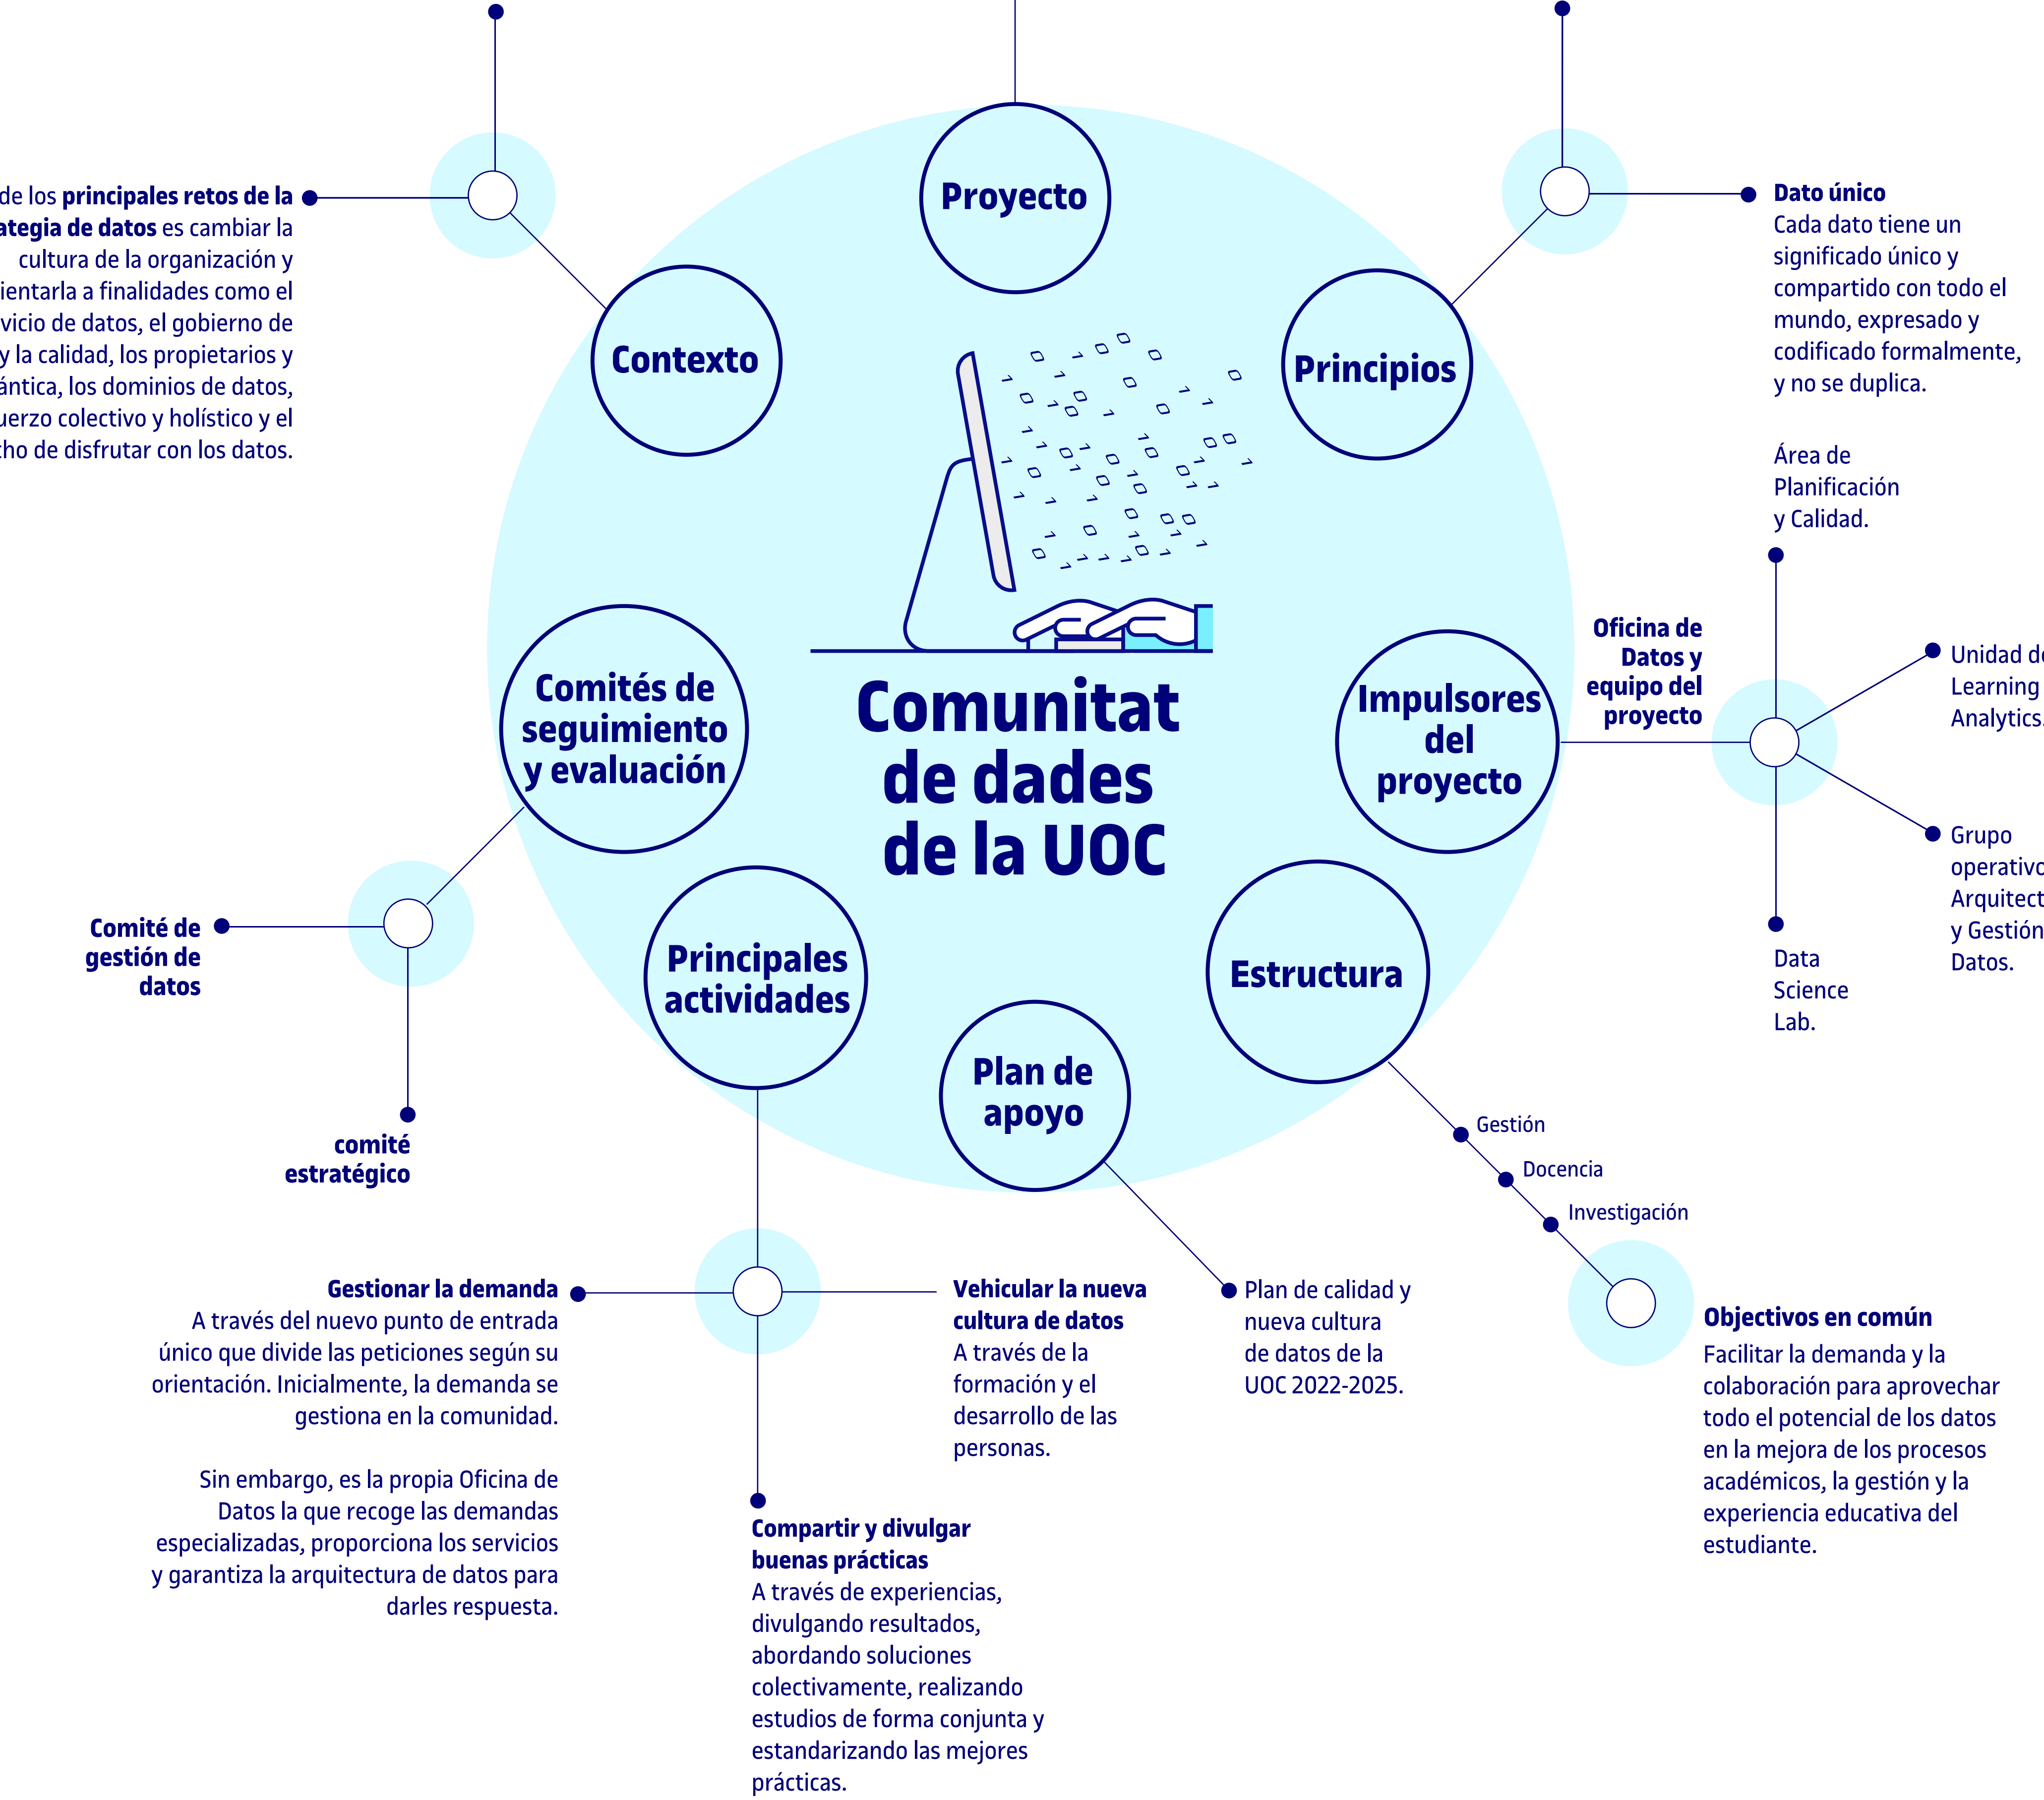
Proyecto

Contexto

de los principales retos de la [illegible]ategia de datos es cambiar la cultura de la organización y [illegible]ientarla a finalidades como el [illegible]vicio de datos, el gobierno de y la calidad, los propietarios y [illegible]ántica, los dominios de datos, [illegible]uerzo colectivo y holístico y el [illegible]cho de disfrutar con los datos.

Principios

Dato único
Cada dato tiene un significado único y compartido con todo el mundo, expresado y codificado formalmente, y no se duplica.

Comunitat de dades de la UOC

Comités de seguimiento y evaluación

Comité de gestión de datos

comité estratégico

Impulsores del proyecto

Oficina de Datos y equipo del proyecto

Área de Planificación y Calidad.

Unidad de Learning Analytics.

Grupo operativo Arquitect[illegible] y Gestión Datos.

Data Science Lab.

Estructura

Gestión

Docencia

Investigación

Objectivos en común
Facilitar la demanda y la colaboración para aprovechar todo el potencial de los datos en la mejora de los procesos académicos, la gestión y la experiencia educativa del estudiante.

Plan de apoyo

Plan de calidad y nueva cultura de datos de la UOC 2022-2025.

Principales actividades

Gestionar la demanda
A través del nuevo punto de entrada único que divide las peticiones según su orientación. Inicialmente, la demanda se gestiona en la comunidad.

Sin embargo, es la propia Oficina de Datos la que recoge las demandas especializadas, proporciona los servicios y garantiza la arquitectura de datos para darles respuesta.

Vehicular la nueva cultura de datos
A través de la formación y el desarrollo de las personas.

Compartir y divulgar buenas prácticas
A través de experiencias, divulgando resultados, abordando soluciones colectivamente, realizando estudios de forma conjunta y estandarizando las mejores prácticas.